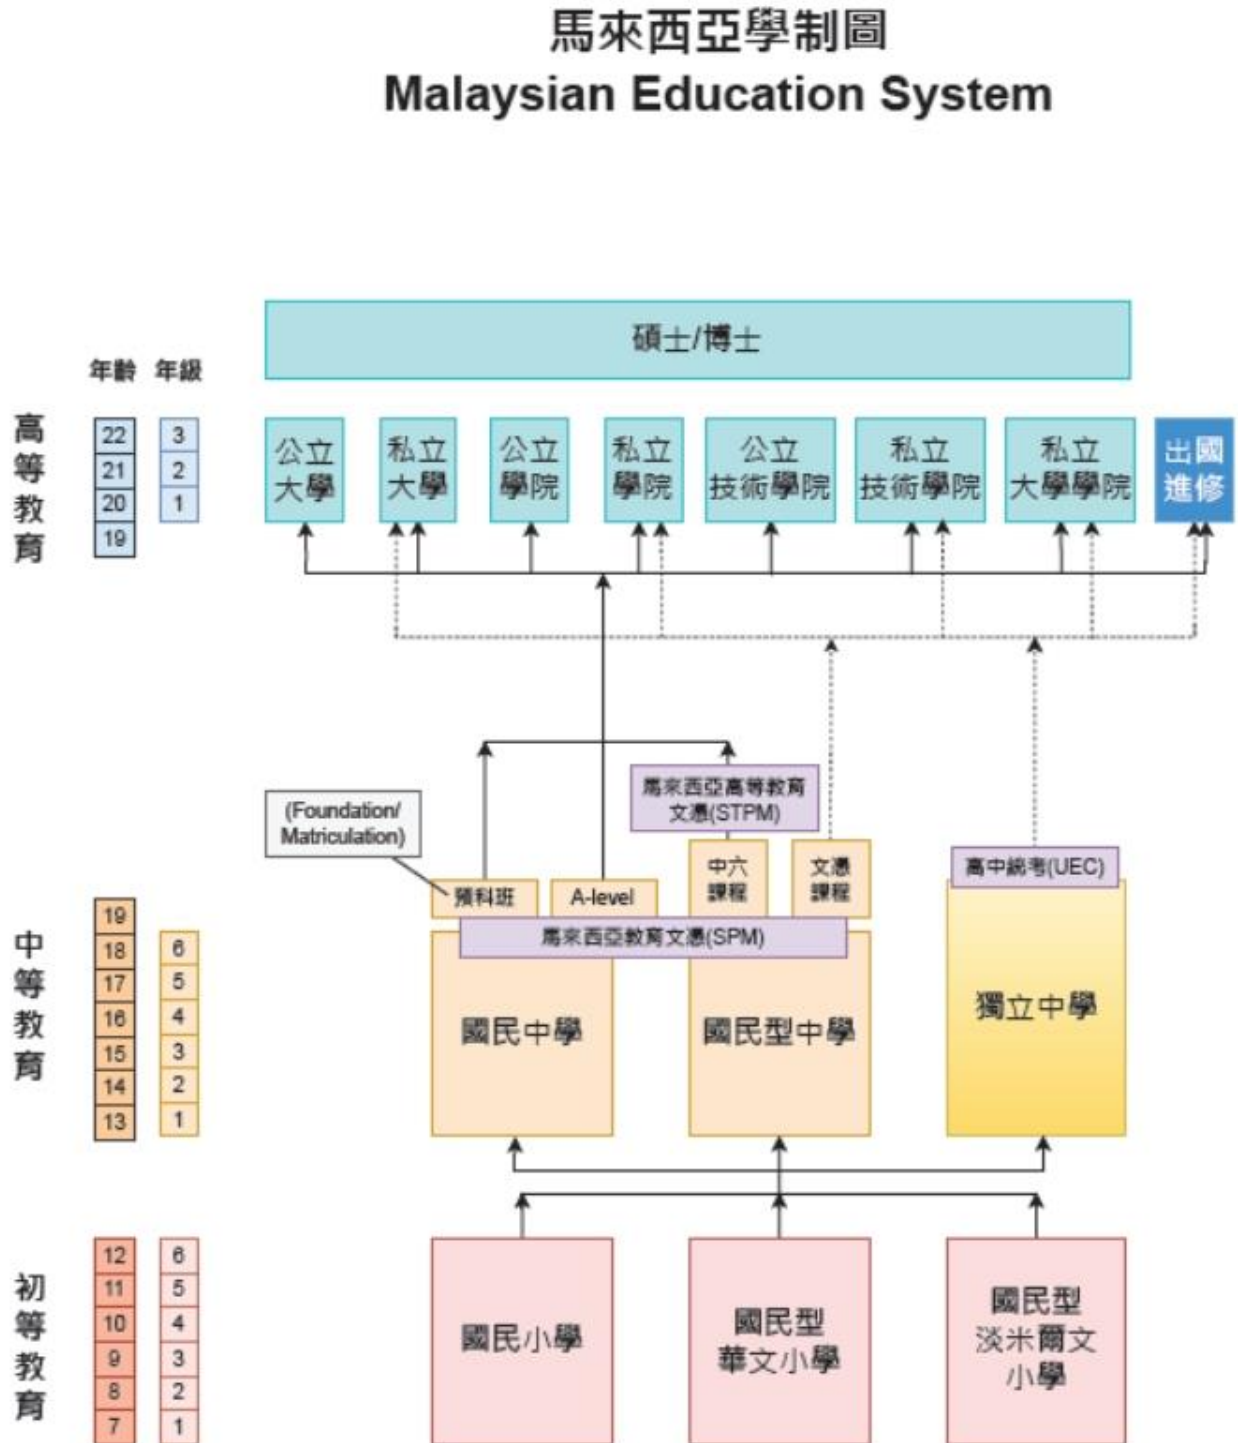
馬來西亞學制圖
Malaysian Education System

年齡 年級

碩士/博士

高等教育

| 年齡 | 年級 |
|---|---|
| 22 | 3 |
| 21 | 2 |
| 20 | 1 |
| 19 | |

公立大學
私立大學
公立學院
私立學院
公立技術學院
私立技術學院
私立大學學院
出國進修

(Foundation/ Matriculation)
預科班
A-level
馬來西亞高等教育文憑(STPM)
中六課程
文憑課程
高中統考(UEC)
馬來西亞教育文憑(SPM)

中等教育

| 年齡 | 年級 |
|---|---|
| 19 | |
| 18 | 6 |
| 17 | 5 |
| 16 | 4 |
| 15 | 3 |
| 14 | 2 |
| 13 | 1 |

國民中學
國民型中學
獨立中學

初等教育

| 年齡 | 年級 |
|---|---|
| 12 | 6 |
| 11 | 5 |
| 10 | 4 |
| 9 | 3 |
| 8 | 2 |
| 7 | 1 |

國民小學
國民型華文小學
國民型淡米爾文小學